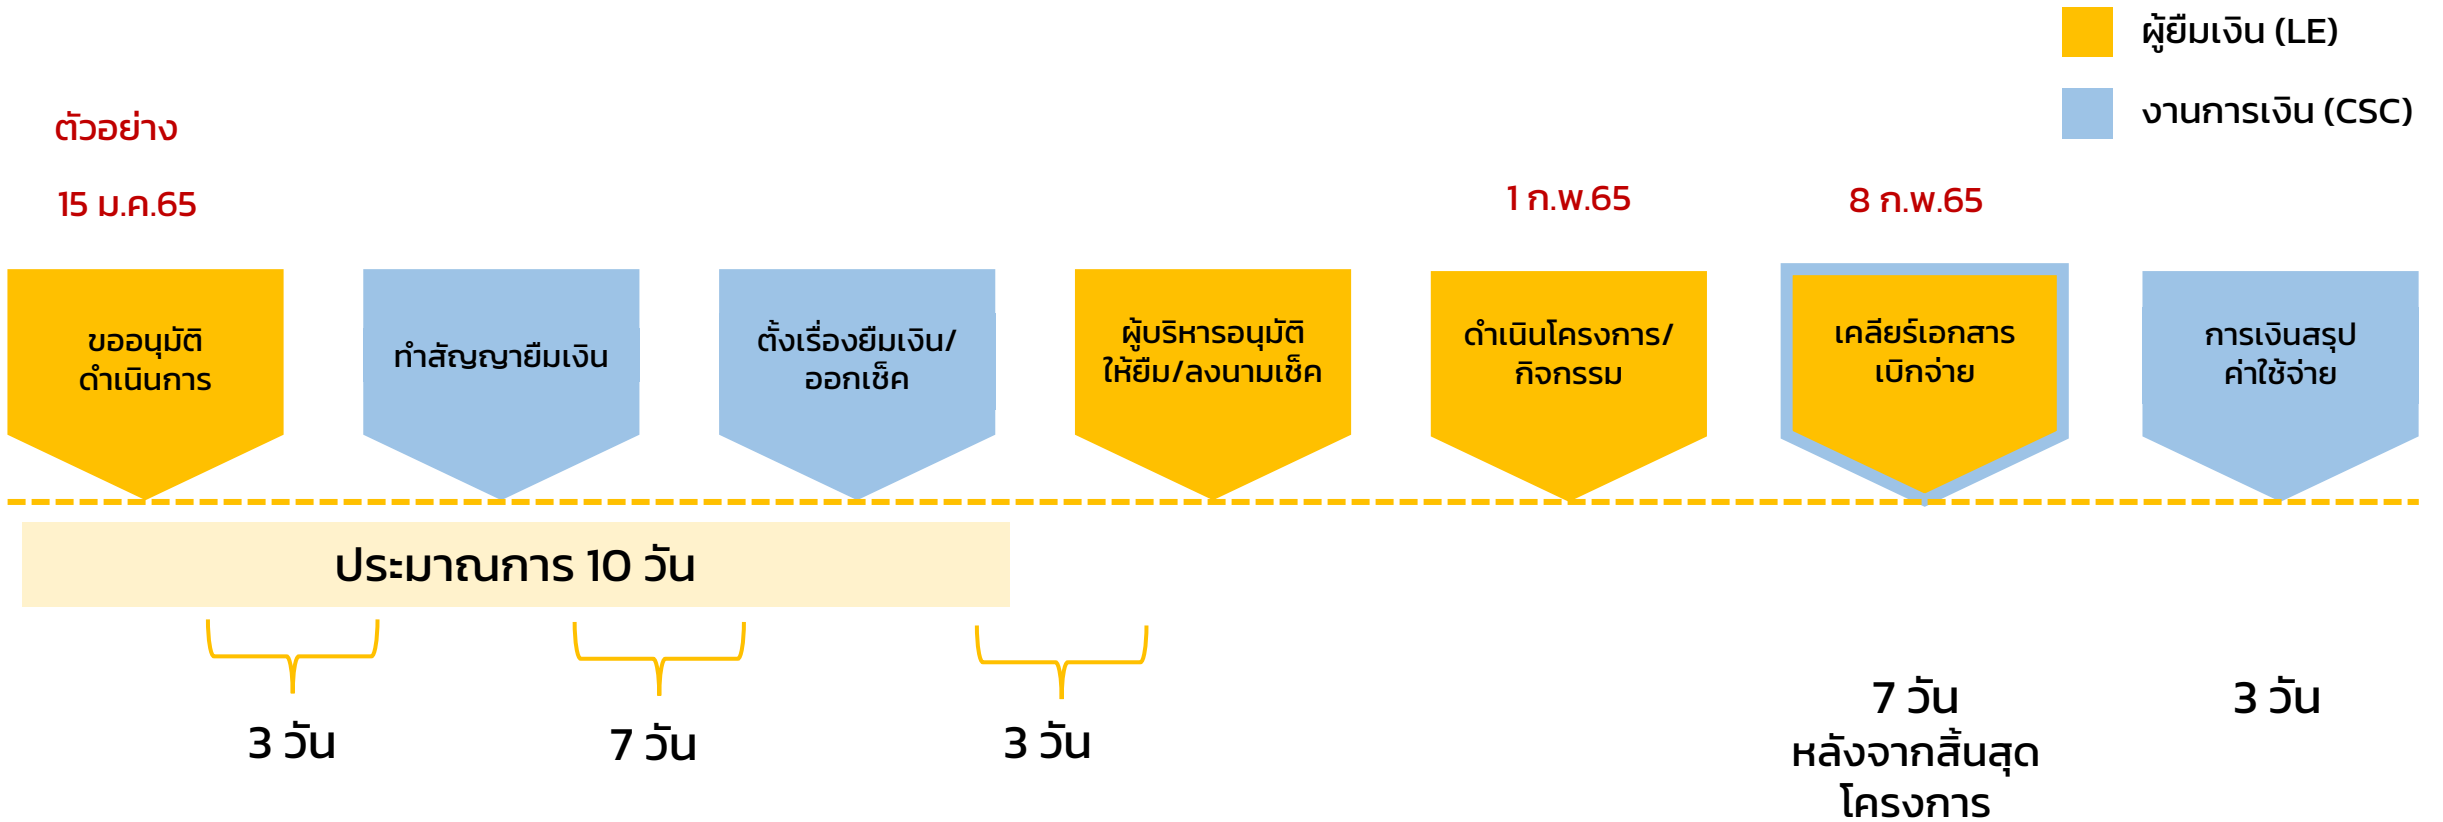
ผู้ยืมเงิน (LE)

งานการเงิน (CSC)

ตัวอย่าง

15 ม.ค.65

1 ก.พ.65

8 ก.พ.65

ขออนุมัติดำเนินการ

ทำสัญญายืมเงิน

ตั้งเรื่องยืมเงิน/ออกเช็ค

ผู้บริหารอนุมัติให้ยืม/ลงนามเช็ค

ดำเนินโครงการ/กิจกรรม

เคลียร์เอกสารเบิกจ่าย

การเงินสรุปค่าใช้จ่าย

ประมาณการ 10 วัน

3 วัน

7 วัน

3 วัน

7 วัน หลังจากสิ้นสุดโครงการ

3 วัน